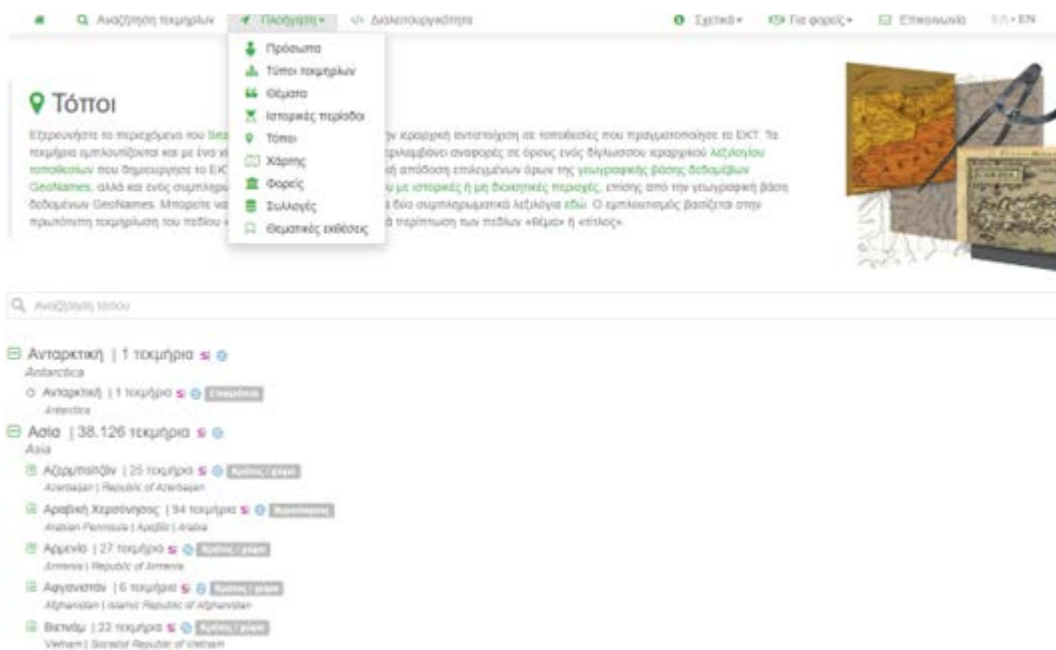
Αναζήτηση τεκμηρίων Πλοήγηση ▾ </> Διαλειτουργικότητα Σχετικά ▾ Για φορείς ▾ Επικοινωνία ΕΛ • EN

Πρόσωπα
Τύποι τεκμηρίων
Θέματα
Ιστορικές περίοδοι
Τόποι
Χάρτης
Φορείς
Συλλογές
Θεματικές εκθέσεις

Τόποι

Εξερευνήστε τα περιεχόμενα του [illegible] ην ιεραρχική αντιστοίχιση σε τοποθεσίες που πραγματοποίησε το ΕΚΤ. Τα τεκμήρια εμπλουτίζονται και με ένα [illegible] εριλαμβάνει αναφορές σε όρους ενός δίγλωσσου ιεραρχικού λεξιλογίου τοποθεσιών που δημιούργησε το ΕΚ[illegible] απόδοση επιλεγμένων όρων της γεωγραφικής βάσης δεδομένων GeoNames, αλλά και ενός συμπληρ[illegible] με ιστορικές ή μη διοικητικές περιοχές, επίσης από την γεωγραφική βάση δεδομένων GeoNames. Μπορείτε να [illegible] δύο συμπληρωματικά λεξιλόγια εδώ. Ο εμπλουτισμός βασίζεται στην πρωτότυπη τεκμηρίωση του πεδίου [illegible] περίπτωση των πεδίων «θέμα» ή «τίτλος».

Αναζήτηση τόπου

Ανταρκτική | 1 τεκμήρια
Antarctica
Ανταρκτική | 1 τεκμήριο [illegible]
Antarctica
Ασία | 38.126 τεκμήρια
Asia
Αζερμπαϊτζάν | 25 τεκμήρια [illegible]
Azerbaijan | Republic of Azerbaijan
Αραβική Χερσόνησος | 94 τεκμήρια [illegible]
Arabian Peninsula | Αραβία | Arabia
Αρμενία | 27 τεκμήρια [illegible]
Armenia | Republic of Armenia
Αφγανιστάν | 6 τεκμήρια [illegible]
Afghanistan | Islamic Republic of Afghanistan
Βιετνάμ | 22 τεκμήρια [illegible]
Vietnam | Socialist Republic of Vietnam